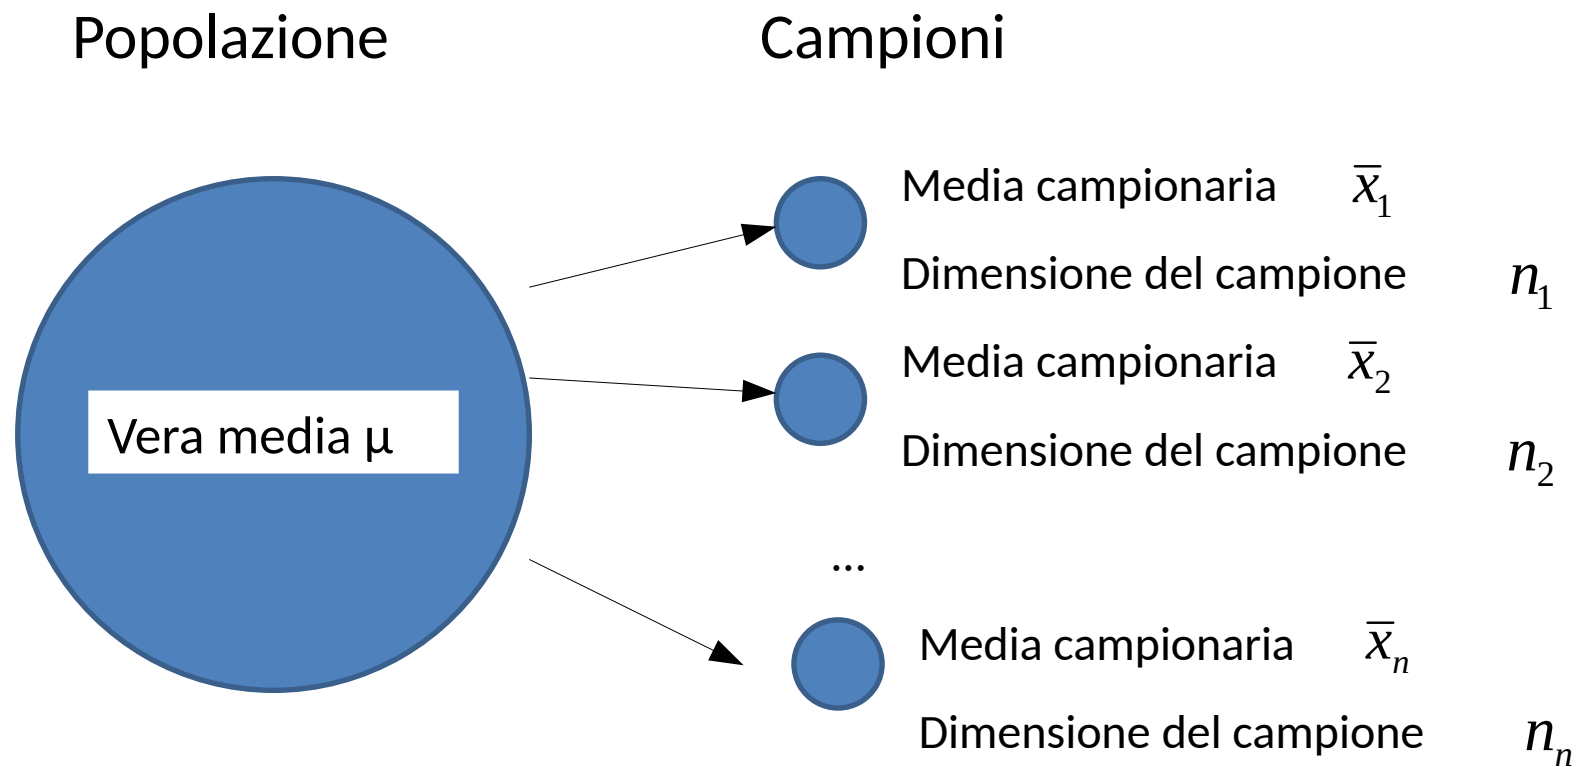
Popolazione

Campioni

Vera media μ

Media campionaria $\overline{x}_1$

Dimensione del campione $n_1$

Media campionaria $\overline{x}_2$

Dimensione del campione $n_2$

...

Media campionaria $\overline{x}_n$

Dimensione del campione $n_n$